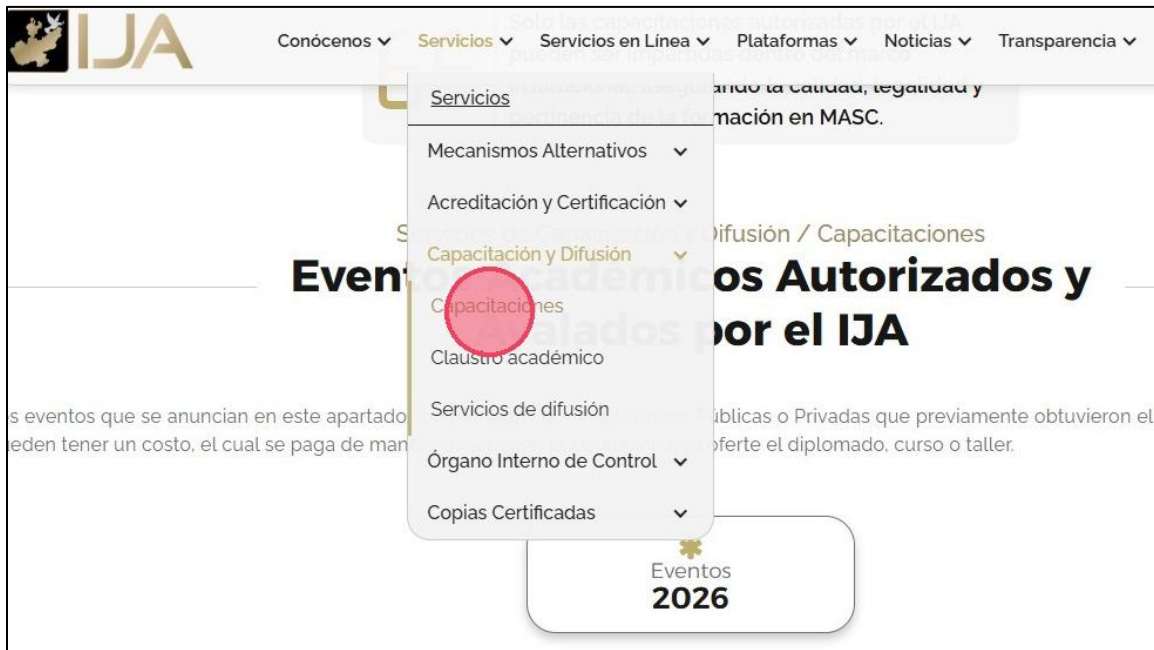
IJA

Conócenos ∨ Servicios ∨ Servicios en Línea ∨ Plataformas ∨ Noticias ∨ Transparencia ∨

Solo las capacitaciones autorizadas por el IJA pueden ser impartidas dentro del marco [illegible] ando la calidad, legalidad y pertinencia de la formación en MASC.

Servicios

Mecanismos Alternativos ∨

Acreditación y Certificación ∨

Capacitación y Difusión ∨

Capacitaciones

Claustro académico

Servicios de difusión

Órgano Interno de Control ∨

Copias Certificadas ∨

S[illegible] Difusión / Capacitaciones

Event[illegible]os Autorizados y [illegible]por el IJA

s eventos que se anuncian en este apartado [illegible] úblicas o Privadas que previamente obtuvieron el eden tener un costo, el cual se paga de man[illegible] oferte el diplomado, curso o taller.

Eventos
2026